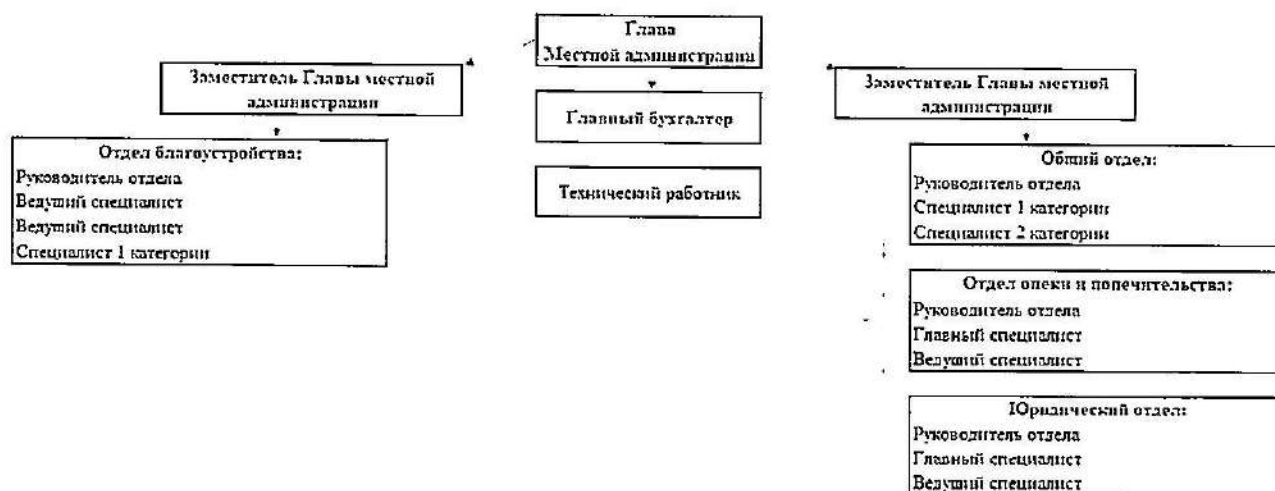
Глава
Местной администрации

Заместитель Главы местной администрации

Отдел благоустройства:
Руководитель отдела
Ведущий специалист
Ведущий специалист
Специалист 1 категории

Главный бухгалтер

Технический работник

Заместитель Главы местной администрации

Общий отдел:
Руководитель отдела
Специалист 1 категории
Специалист 2 категории

Отдел опеки и попечительства:
Руководитель отдела
Главный специалист
Ведущий специалист

Юридический отдел:
Руководитель отдела
Главный специалист
Ведущий специалист